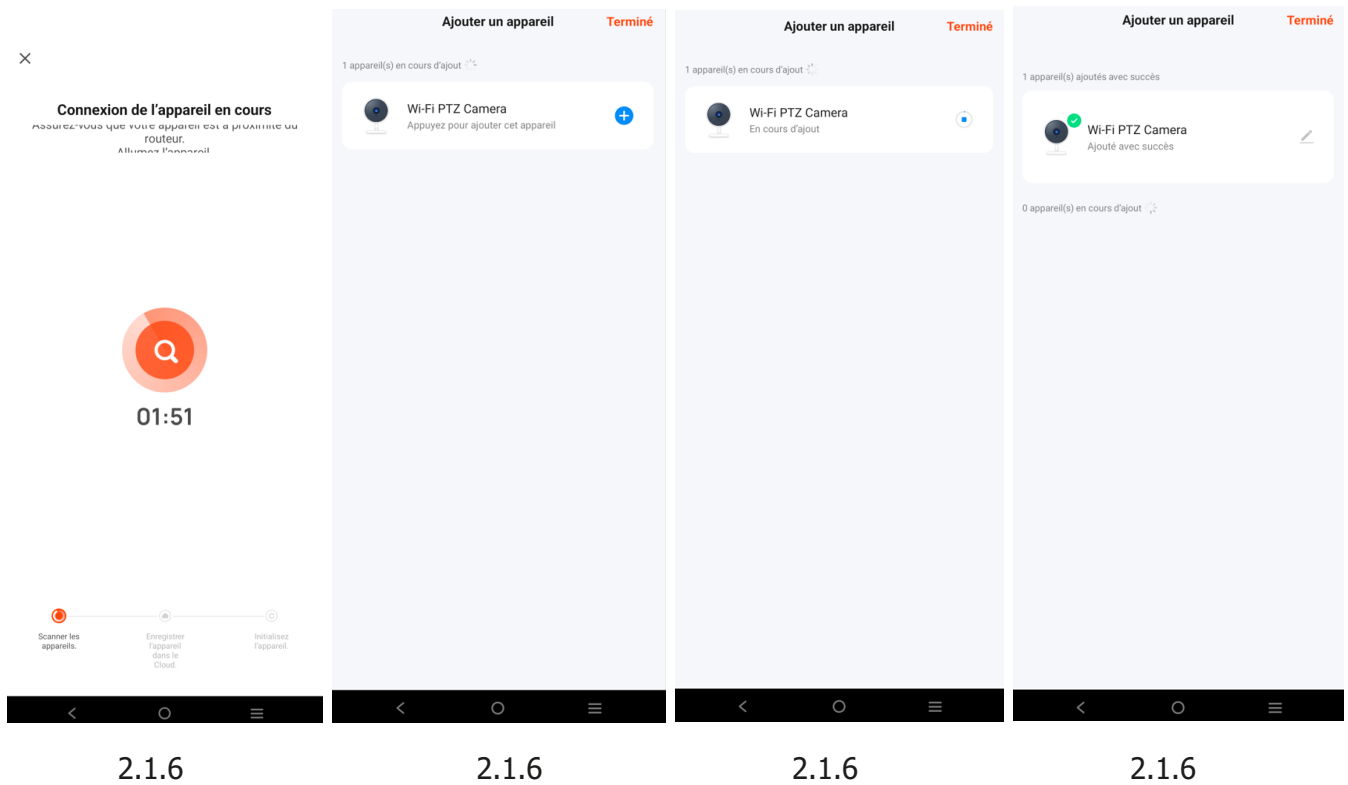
×

Connexion de l'appareil en cours

Assurez-vous que votre appareil est à proximité du routeur.

Allumez l'appareil

01:51

Scanner les appareils.

Enregistrer l'appareil dans le Cloud.

Initialisez l'appareil.

2.1.6

Ajouter un appareil

Terminé

1 appareil(s) en cours d'ajout

Wi-Fi PTZ Camera

Appuyez pour ajouter cet appareil

2.1.6

Ajouter un appareil

Terminé

1 appareil(s) en cours d'ajout

Wi-Fi PTZ Camera

En cours d'ajout

2.1.6

Ajouter un appareil

Terminé

1 appareil(s) ajoutés avec succès

Wi-Fi PTZ Camera

Ajouté avec succès

0 appareil(s) en cours d'ajout

2.1.6